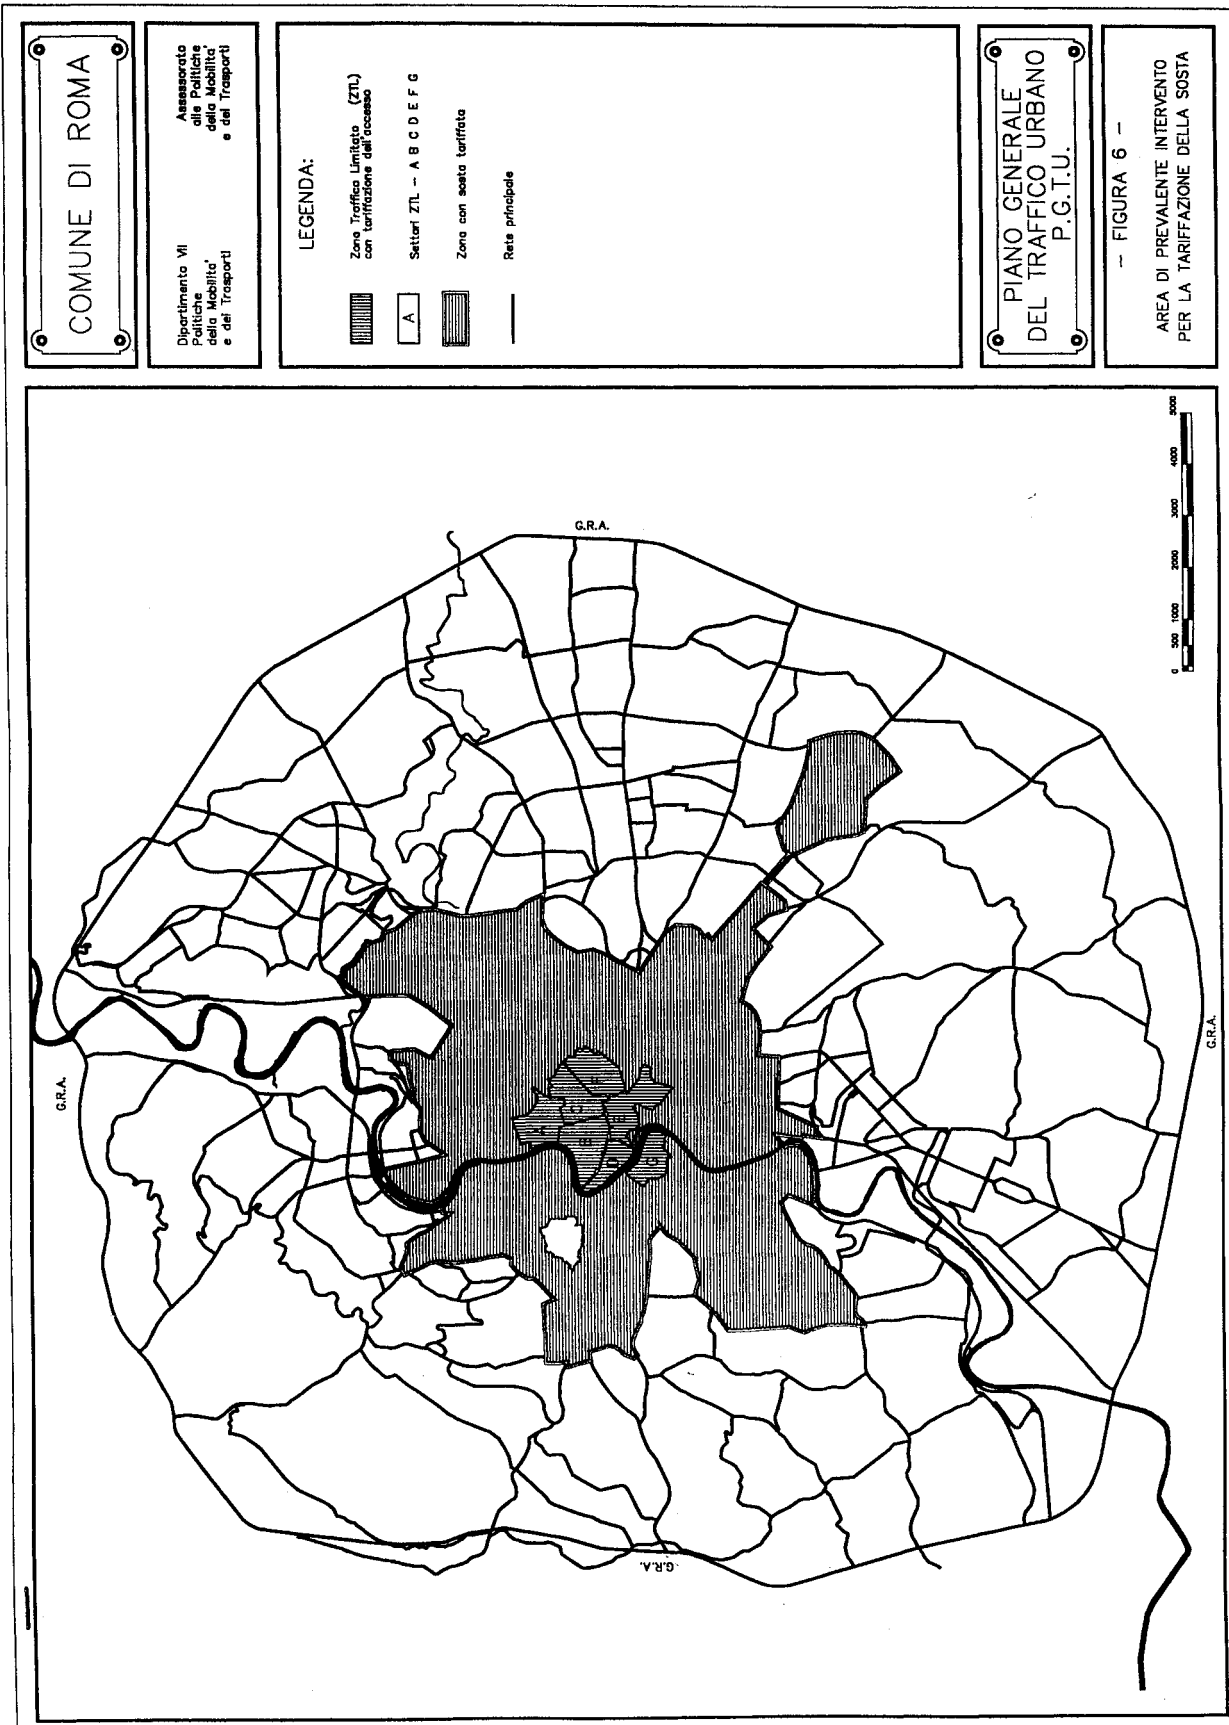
COMUNE DI ROMA

Dipartimento VII
Politiche
della Mobilita'
e dei Trasporti

Assessorato
alle Politiche
della Mobilita'
e dei Trasporti

LEGENDA:

Zona Traffico Limitato (ZTL)
con tariffazione dell'accesso

A
Settori ZTL - A B C D E F G

Zona con sosta tariffata

Rete principale

PIANO GENERALE
DEL TRAFFICO URBANO
P.G.T.U.

- FIGURA 6 -

AREA DI PREVALENTE INTERVENTO
PER LA TARIFFAZIONE DELLA SOSTA

G.R.A.

G.R.A.

G.R.A.

G.R.A.

0 500 1000 2000 3000 4000 5000